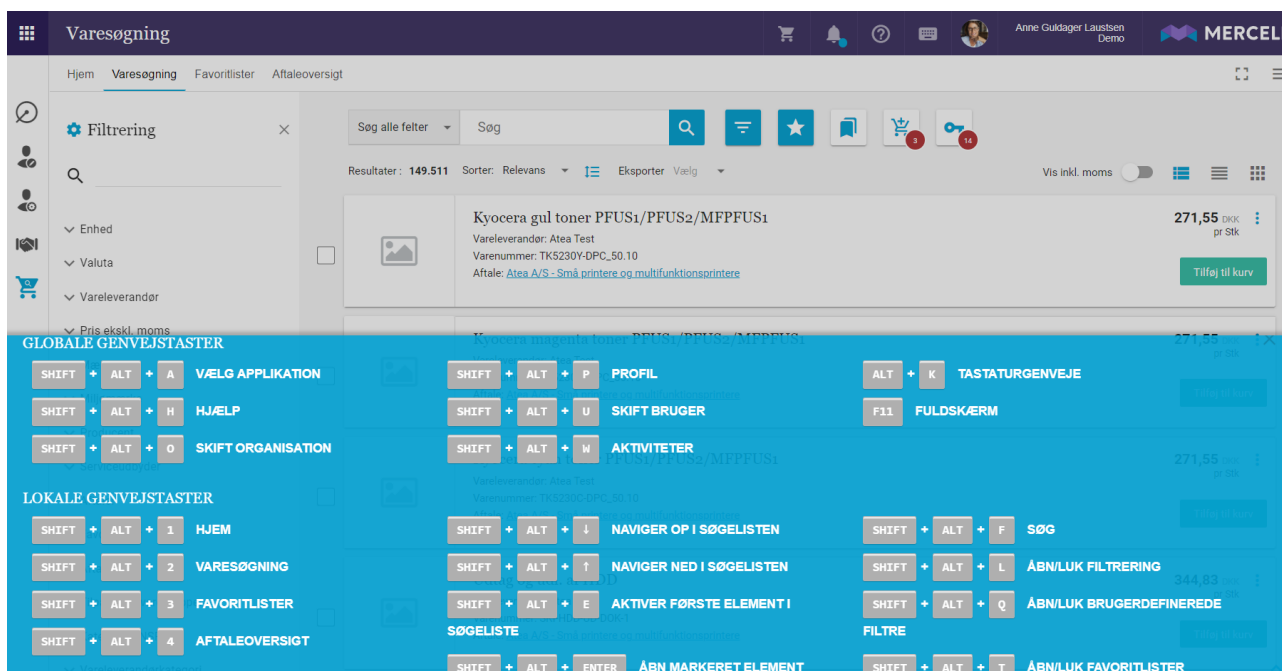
Varesøgning

Anne Guldager Laustsen
Demo

MERCEL

Hjem Varesøgning Favoritlister Aftaleoversigt

Filtrering

Enhed
Valuta
Vareleverandør
Pris ekskl. moms

Søg alle felter Søg

3 14

Resultater : 149.511 Sorter: Relevans Eksporter Vælg

Vis inkl. moms

Kyocera gul toner PFUS1/PFUS2/MFPFUS1
Vareleverandør: Atea Test
Varenummer: TK5230Y-DPC_50.10
Aftale: Atea A/S - Små printere og multifunktionsprintere

271,55 DKK
pr Stk
Tilføj til kurv

Kyocera magenta toner PFUS1/PFUS2/MFPFUS1
271,55 DKK
pr Stk

PFUS1/PFUS2/MFPFUS1
Vareleverandør: Atea Test
Varenummer: TK5230C-DPC_50.10
271,55 DKK
pr Stk
Tilføj til kurv

344,83 DKK
pr Stk
Tilføj til kurv

GLOBALE GENVEJSTASTER

SHIFT + ALT + A VÆLG APPLIKATION
SHIFT + ALT + H HJÆLP
SHIFT + ALT + O SKIFT ORGANISATION

SHIFT + ALT + P PROFIL
SHIFT + ALT + U SKIFT BRUGER
SHIFT + ALT + W AKTIVITETER

ALT + K TASTATURGENVEJE
F11 FULDSKÆRM

LOKALE GENVEJSTASTER

SHIFT + ALT + 1 HJEM
SHIFT + ALT + 2 VARESØGNING
SHIFT + ALT + 3 FAVORITLISTER
SHIFT + ALT + 4 AFTALEOVERSIGT

SHIFT + ALT + ↓ NAVIGER OP I SØGELISTEN
SHIFT + ALT + ↑ NAVIGER NED I SØGELISTEN
SHIFT + ALT + E AKTIVER FØRSTE ELEMENT I SØGELISTE
SHIFT + ALT + ENTER ÅBN MARKERET ELEMENT

SHIFT + ALT + F SØG
SHIFT + ALT + L ÅBN/LUK FILTRERING
SHIFT + ALT + Q ÅBN/LUK BRUGERDEFINEREDE FILTRE
SHIFT + ALT + T ÅBN/LUK FAVORITLISTER